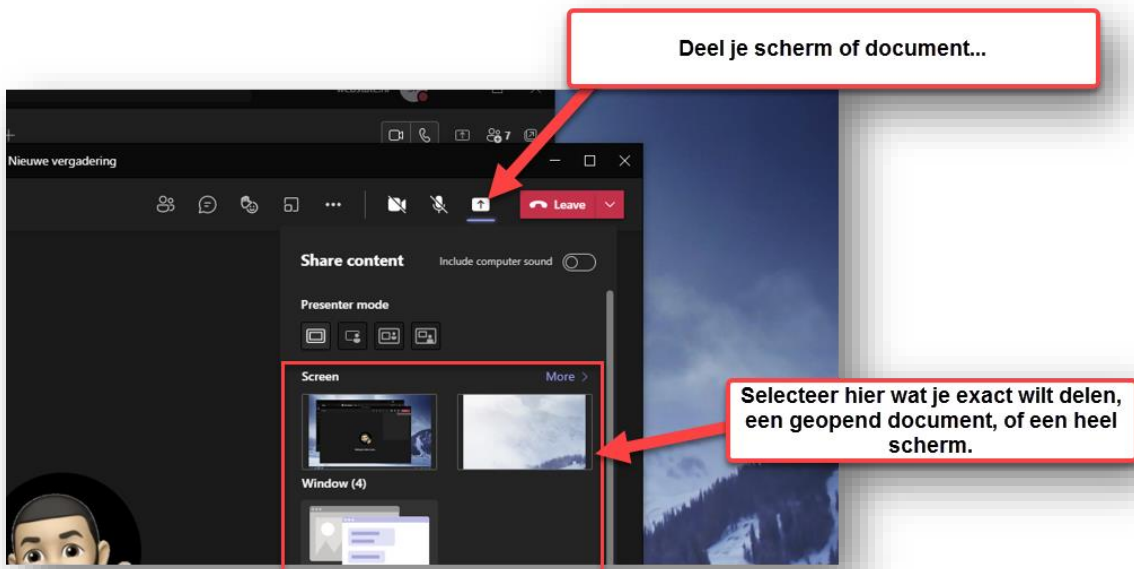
Deel je scherm of document...

7

Nieuwe vergadering

Leave

Share content

Include computer sound

Presenter mode

Screen

More

Window (4)

Selecteer hier wat je exact wilt delen, een geopend document, of een heel scherm.